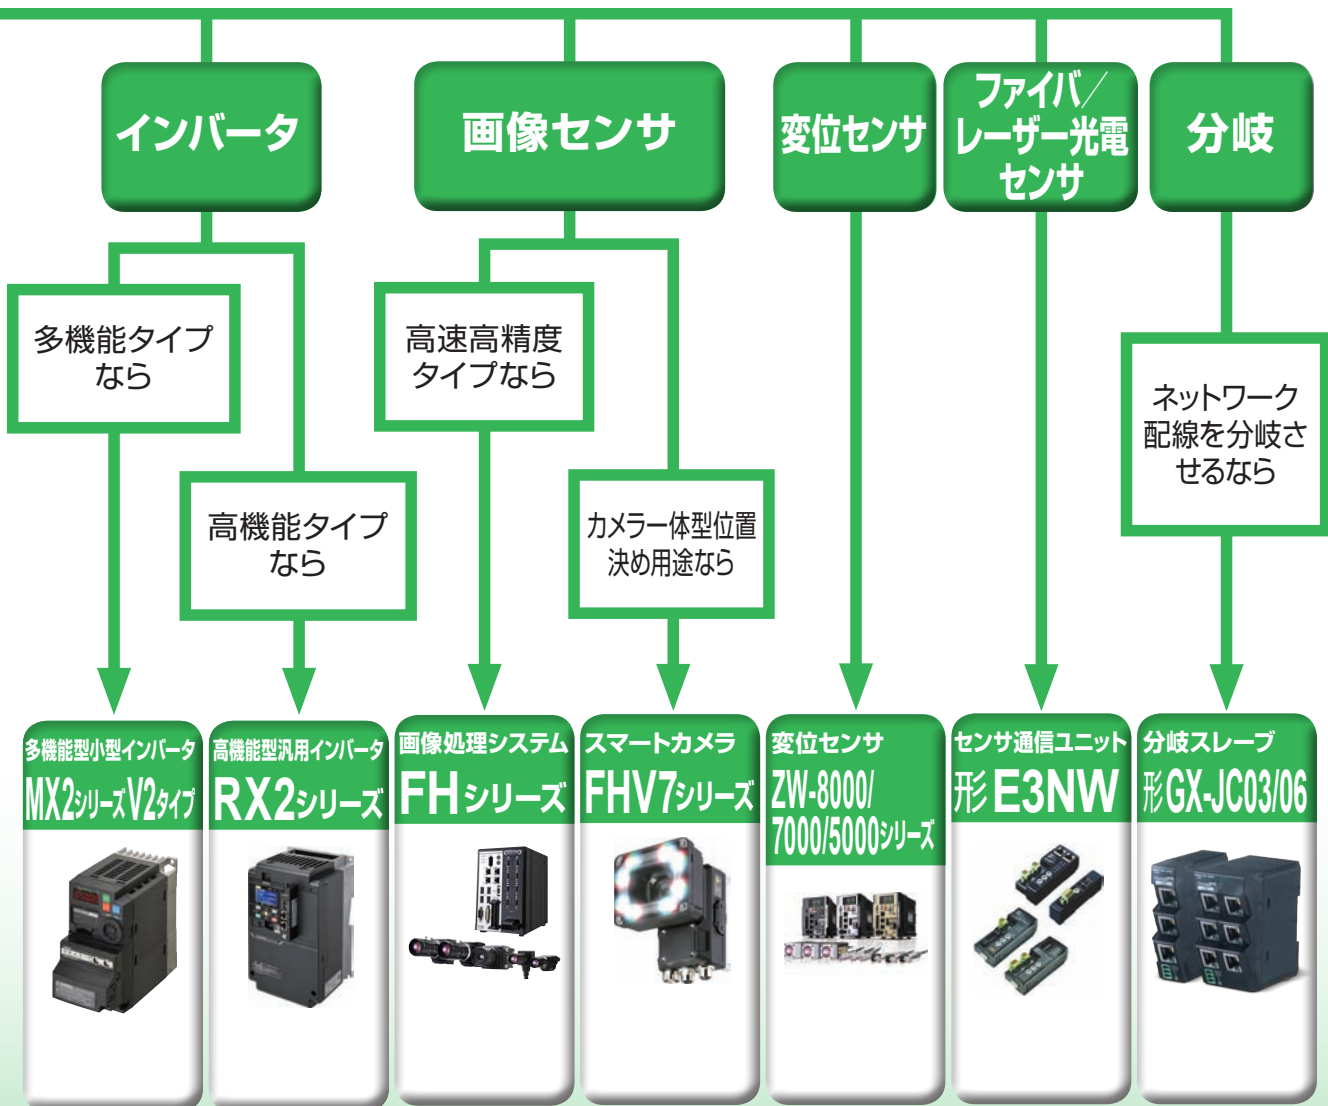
インバータ

画像センサ

変位センサ

ファイバ／レーザー光電センサ

分岐

多機能タイプなら

高機能タイプなら

高速高精度タイプなら

カメラ一体型位置決め用途なら

ネットワーク配線を分岐させるなら

多機能型小型インバータ
MX2シリーズV2タイプ

高機能型汎用インバータ
RX2シリーズ

画像処理システム
FHシリーズ

スマートカメラ
FHV7シリーズ

変位センサ
ZW-8000/7000/5000シリーズ

センサ通信ユニット
形E3NW

分岐スレーブ
形GX-JC03/06